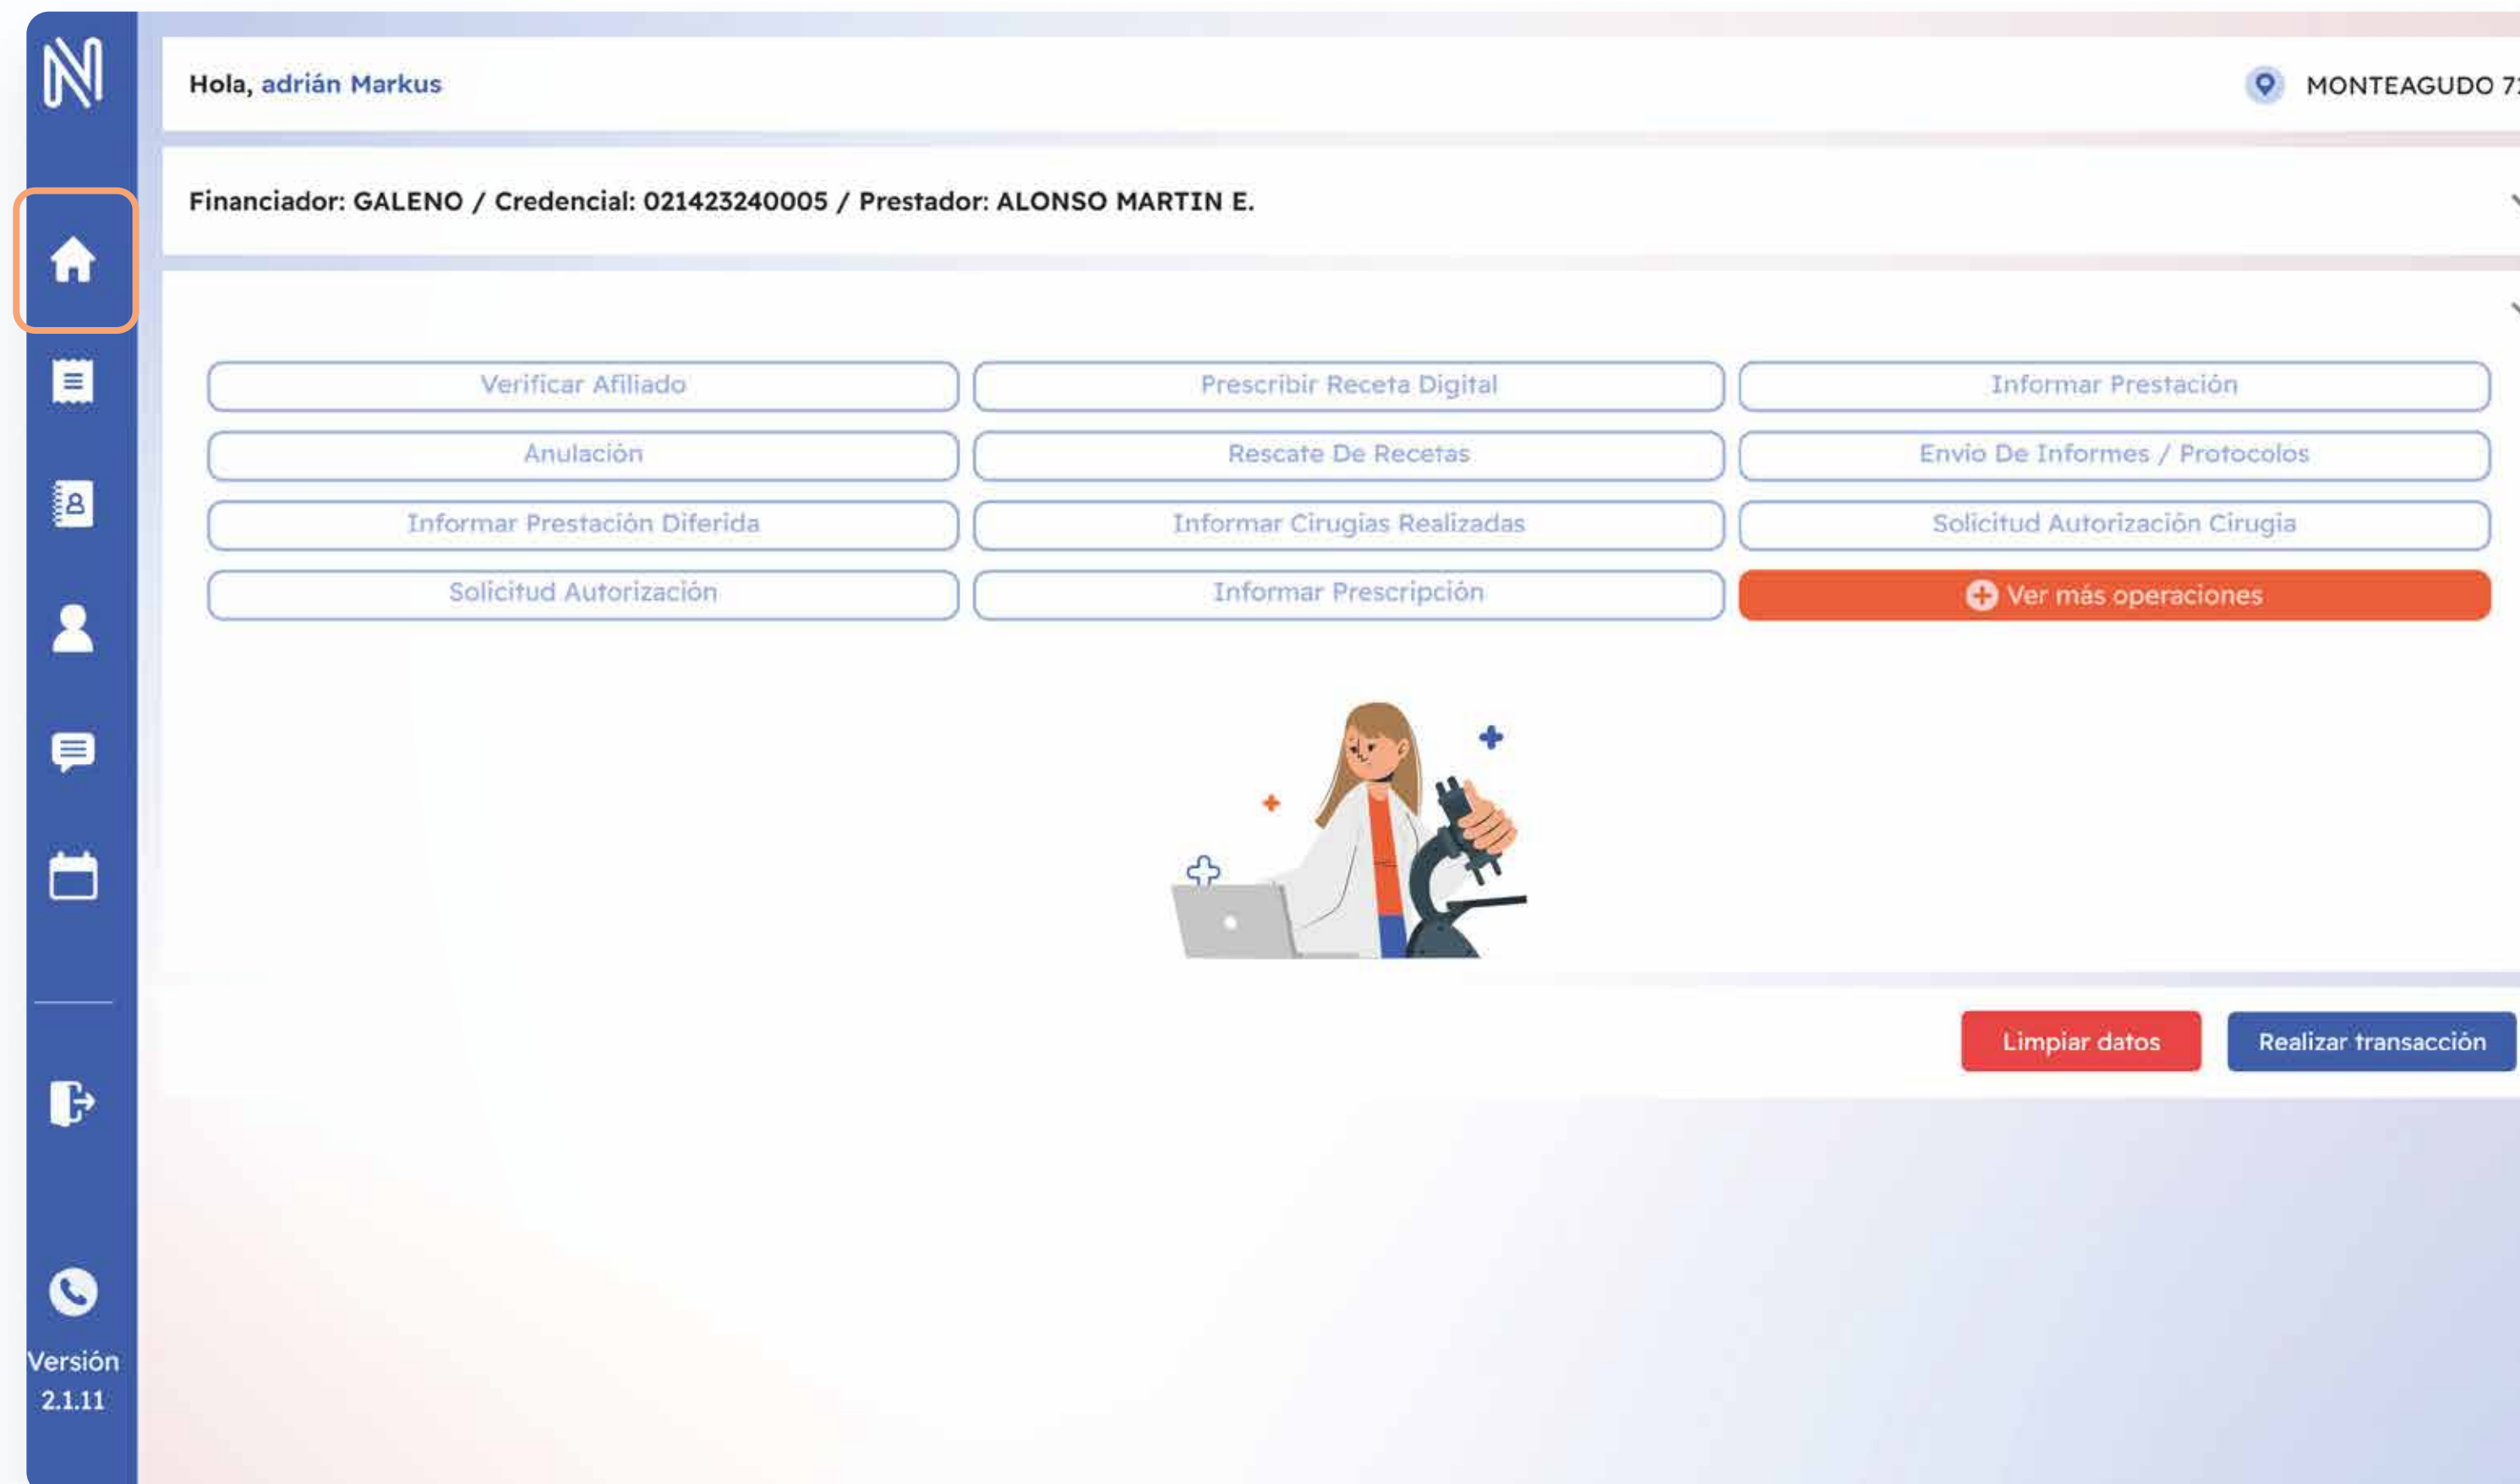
Hola, adrián Markus

MONTEAGUDO 7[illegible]

Financiador: GALENO / Credencial: 021423240005 / Prestador: ALONSO MARTIN E.

Verificar Afiliado
Prescribir Receta Digital
Informar Prestación
Anulación
Rescate De Recetas
Envio De Informes / Protocolos
Informar Prestación Diferida
Informar Cirugias Realizadas
Solicitud Autorización Cirugia
Solicitud Autorización
Informar Prescripción
Ver más operaciones

Limpiar datos
Realizar transacción

Versión 2.1.11